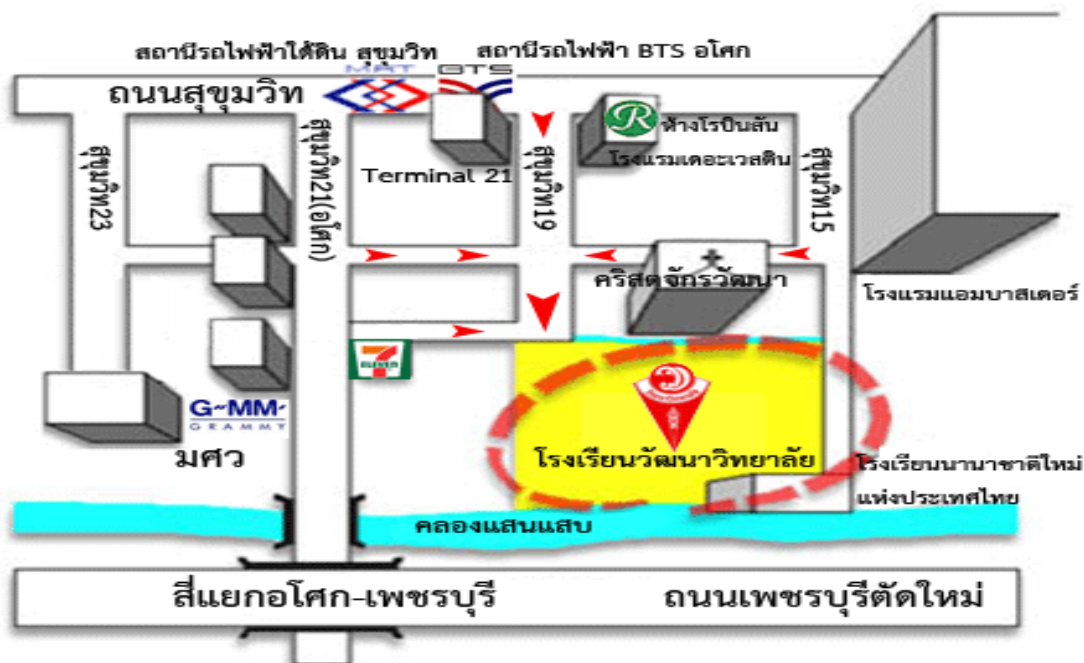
สถานีรถไฟฟ้าใต้ดิน สุขุมวิท

สถานีรถไฟฟ้า BTS อโศก

MRT

BTS

ถนนสุขุมวิท

R ห้างโรบินสัน

โรงแรมเดอะเวสติน

Terminal 21

สุขุมวิท23

สุขุมวิท21(อโศก)

สุขุมวิท19

สุขุมวิท15

คริสตจักรวัฒนา

โรงแรมแอมบาสเดอร์

7 ELEVEn

G~MM~ GRAMMY

มศว

โรงเรียนวัฒนาวิทยาลัย

โรงเรียนนานาชาติใหม่แห่งประเทศไทย

คลองแสนแสบ

สี่แยกอโศก-เพชรบุรี

ถนนเพชรบุรีตัดใหม่